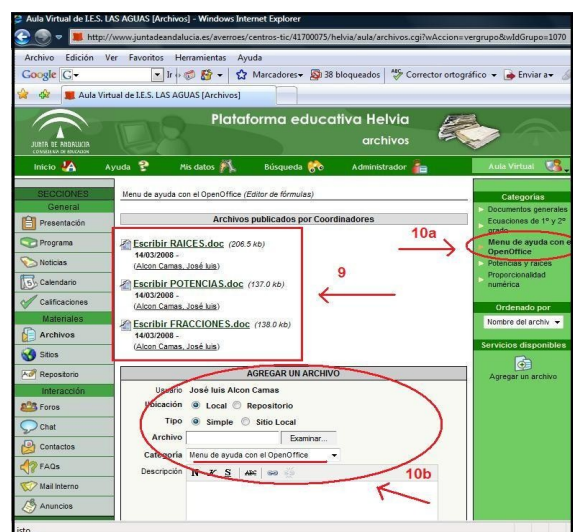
Aula Virtual de I.E.S. LAS AGUAS [Archivos] - Windows Internet Explorer

http://www.juntadeandalucia.es/averroes/centros-tic/41700075/helvia/aula/archivos.cgi?wAccion=vergrupo&wIdGrupo=1070

Archivo Edición Ver Favoritos Herramientas Ayuda

Google G- Ir Marcadores 38 bloqueados Corrector ortográfico Enviar a

Aula Virtual de I.E.S. LAS AGUAS [Archivos]

JUNTA DE ANDALUCIA CONSEJERIA DE EDUCACION

Plataforma educativa Helvia

archivos

Inicio Ayuda Mis datos Búsqueda Administrador Aula Virtual

SECCIONES
General
Presentación
Programa
Noticias
Calendario
Calificaciones
Materiales
Archivos
Sitios
Repositorio
Interacción
Foros
Chat
Contactos
FAQs
Mail interno
Anuncios

Menú de ayuda con el OpenOffice (Editor de fórmulas)

Archivos publicados por Coordinadores

Escribir RAICES.doc (206.5 kb)
14/03/2008 -
(Alcon Camas, José luis)

Escribir POTENCIAS.doc (137.0 kb)
14/03/2008 -
(Alcon Camas, José luis)

Escribir FRACCIONES.doc (138.0 kb)
14/03/2008 -
(Alcon Camas, José luis)

9

10a

AGREGAR UN ARCHIVO

Usuario José luis Alcon Camas
Ubicación Local Repositorio
Tipo Simple Sitio Local
Archivo Examinar...
Categoría Menú de ayuda con el OpenOffice
Descripción N K S

10b

Categorías
Documentos generales
Ecuaciones de 1º y 2º grado
Menú de ayuda con el OpenOffice
Potencias y raíces
Proporcionalidad numérica

Ordenado por
Nombre del archivo

Servicios disponibles
Agregar un archivo

listo